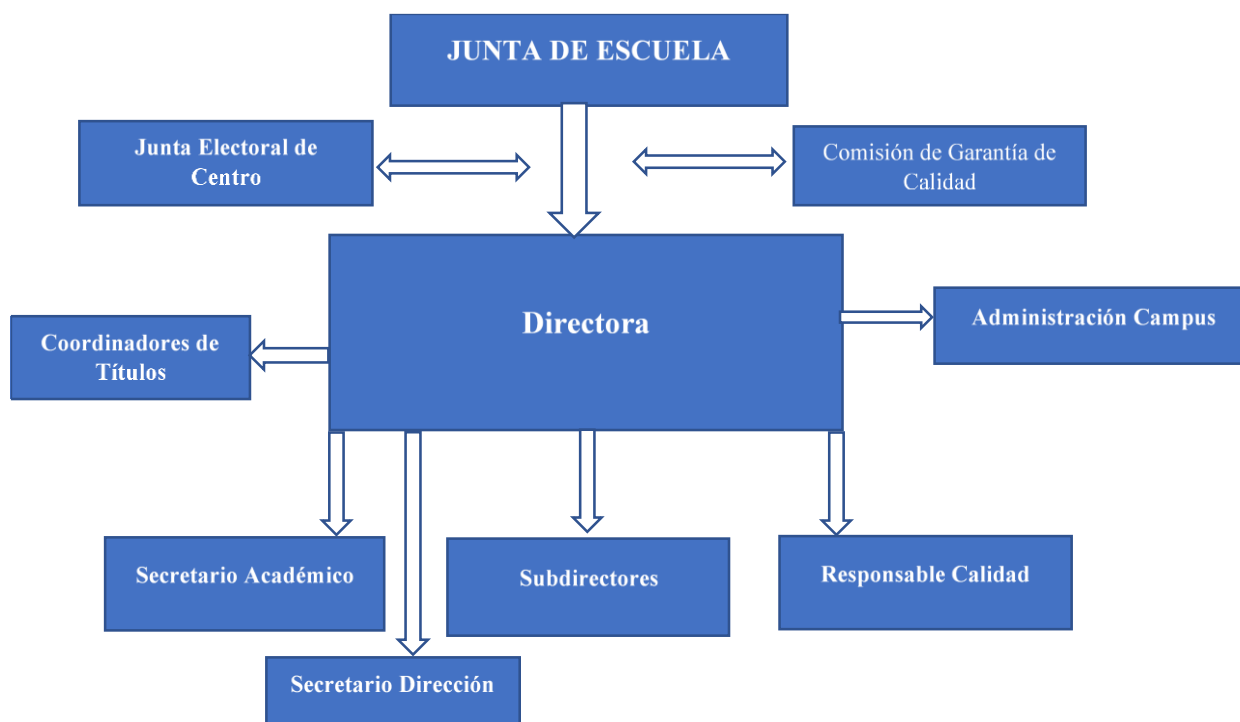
JUNTA DE ESCUELA

Junta Electoral de Centro

Comisión de Garantía de Calidad

Directora

Coordinadores de Títulos

Administración Campus

Secretario Académico

Subdirectores

Responsable Calidad

Secretario Dirección